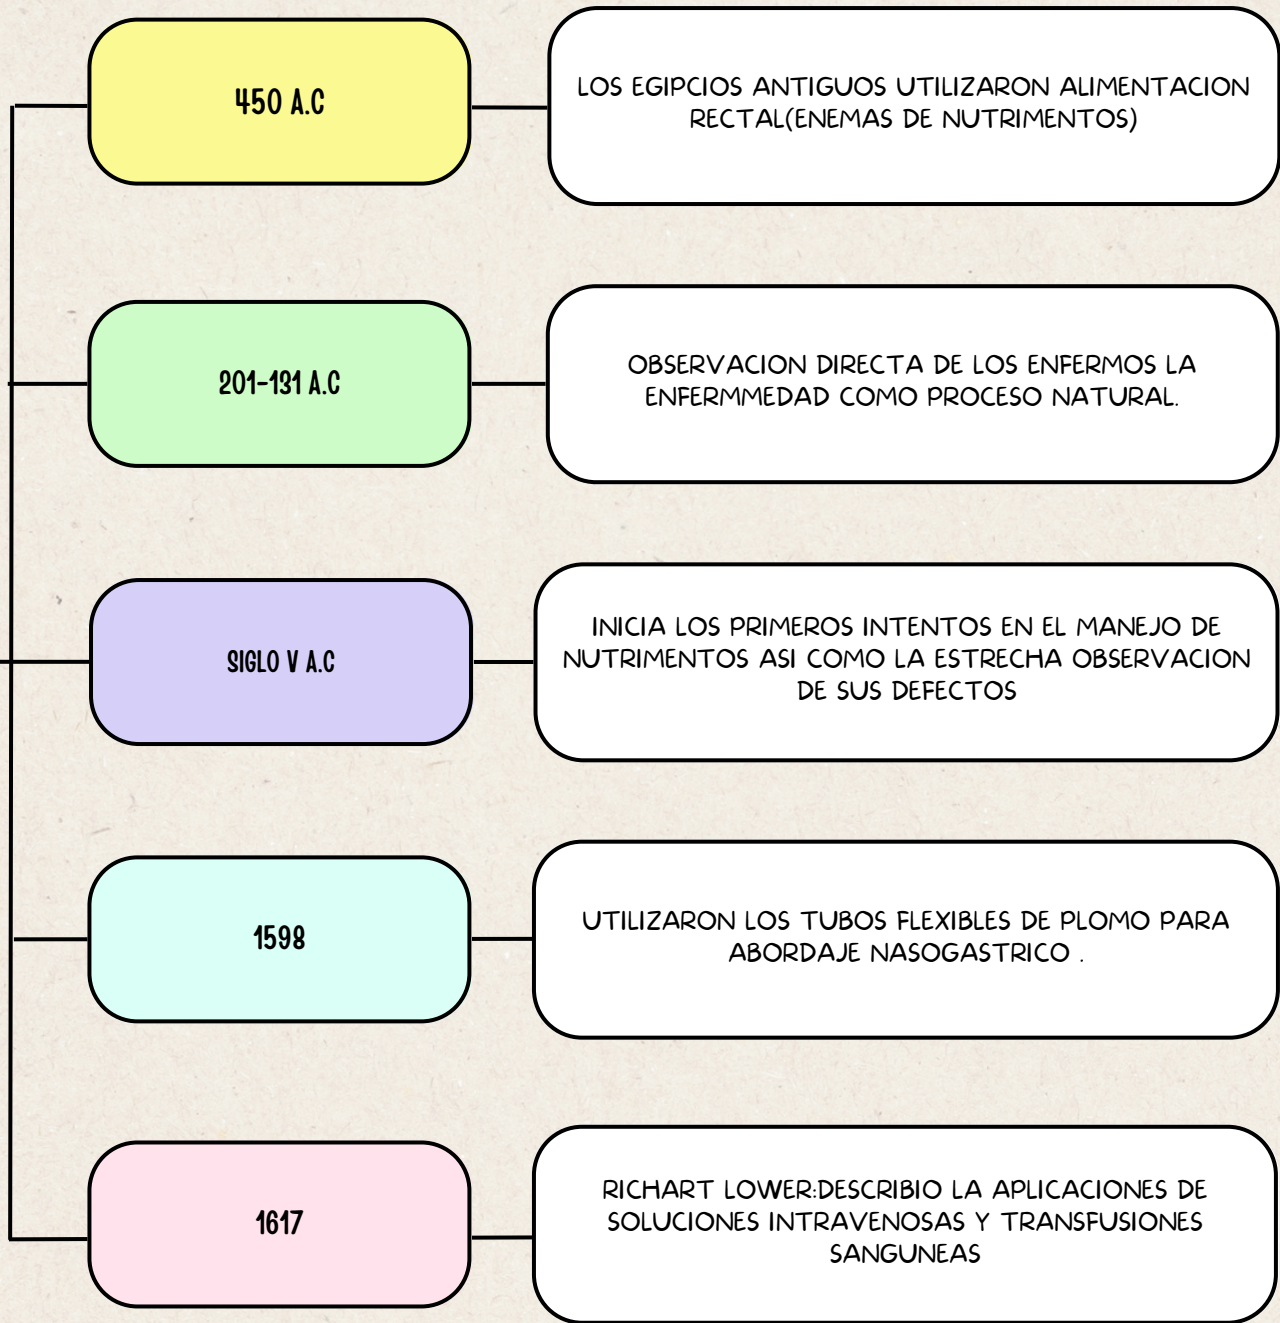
450 A.C

LOS EGIPCIOS ANTIGUOS UTILIZARON ALIMENTACION RECTAL(ENEMAS DE NUTRIMENTOS)

201-131 A.C

OBSERVACION DIRECTA DE LOS ENFERMOS LA ENFERMMEDAD COMO PROCESO NATURAL.

SIGLO V A.C

INICIA LOS PRIMEROS INTENTOS EN EL MANEJO DE NUTRIMENTOS ASI COMO LA ESTRECHA OBSERVACION DE SUS DEFECTOS

1598

UTILIZARON LOS TUBOS FLEXIBLES DE PLOMO PARA ABORDAJE NASOGASTRICO .

1617

RICHART LOWER:DESCRIBIO LA APLICACIONES DE SOLUCIONES INTRAVENOSAS Y TRANSFUSIONES SANGUNEAS